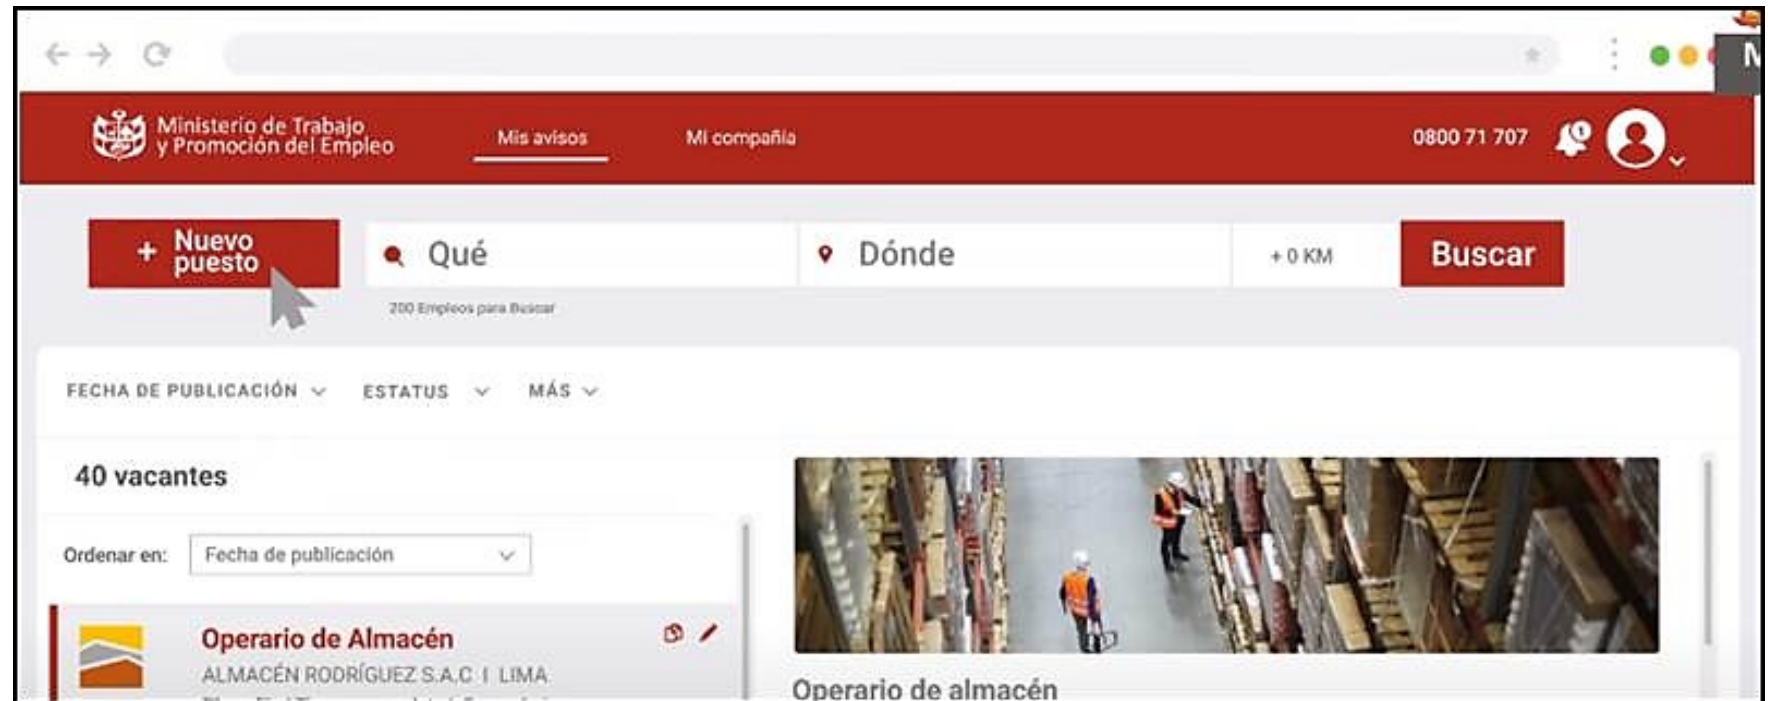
Ministerio de Trabajo y Promoción del Empleo

Mis avisos

Mi compañía

0800 71 707

+ Nuevo puesto

Qué

Dónde

+ 0 KM

Buscar

200 Empleos para Buscar

FECHA DE PUBLICACIÓN

ESTATUS

MÁS

40 vacantes

Ordenar en: Fecha de publicación

Operario de Almacén

ALMACÉN RODRÍGUEZ S.A.C | LIMA

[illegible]

Operario de almacén